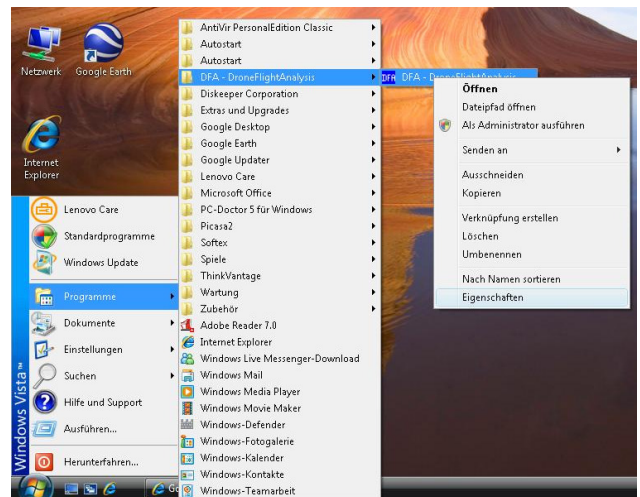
Netzwerk
Google Earth
Internet Explorer

Lenovo Care
Standardprogramme
Windows Update
Programme
Dokumente
Einstellungen
Suchen
Hilfe und Support
Ausführen...
Herunterfahren...

Windows Vista™

AntiVir PersonalEdition Classic
Autostart
Autostart
DFA - DroneFlightAnalysis
Diskeeper Corporation
Extras und Upgrades
Google Desktop
Google Earth
Google Updater
Lenovo Care
Microsoft Office
PC-Doctor 5 für Windows
Picasa2
Softex
Spiele
ThinkVantage
Wartung
Zubehör
Adobe Reader 7.0
Internet Explorer
Windows Live Messenger-Download
Windows Mail
Windows Media Player
Windows Movie Maker
Windows-Defender
Windows-Fotogalerie
Windows-Kalender
Windows-Kontakte
Windows-Teamarbeit

DFA DFA - DroneFlightAnalysis

Öffnen
Dateipfad öffnen
Als Administrator ausführen
Senden an
Ausschneiden
Kopieren
Verknüpfung erstellen
Löschen
Umbenennen
Nach Namen sortieren
Eigenschaften

Go